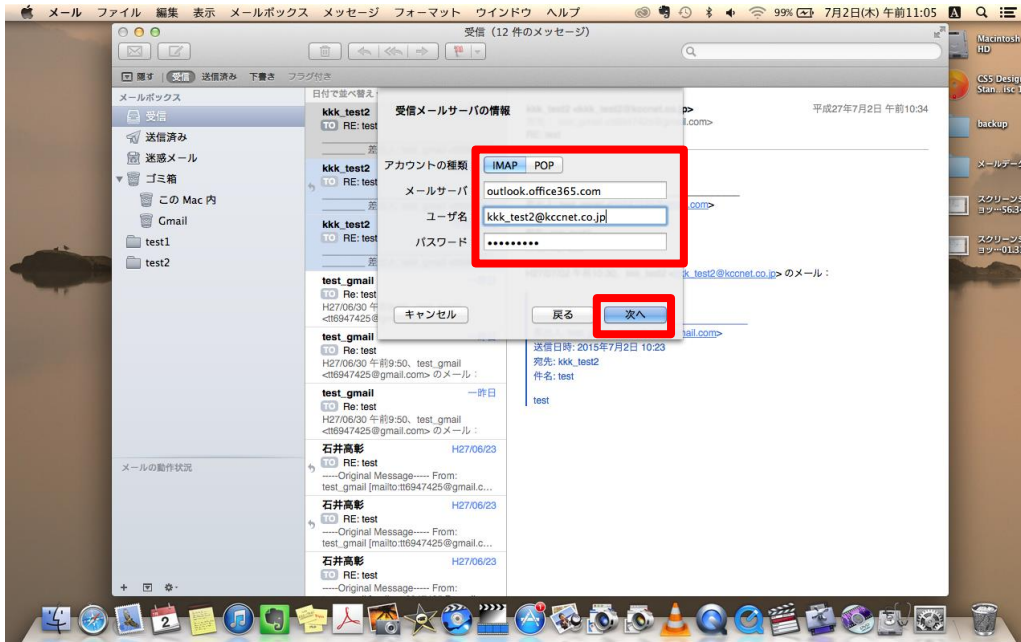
メール ファイル 編集 表示 メールボックス メッセージ フォーマット ウインドウ ヘルプ 99% 7月2日(木) 午前11:05

受信 (12 件のメッセージ)

隠す 受信 送信済み 下書き フラグ付き

メールボックス
受信
送信済み
迷惑メール
ゴミ箱
この Mac 内
Gmail
test1
test2

メールの動作状況

日付で並べ替え

kkk_test2
TO RE: test

kkk_test2
TO RE: test

kkk_test2
TO RE: test

test_gmail
TO Re: test
H27/06/30 午前9:50、test_gmail <tt6947425@gmail.com> のメール：

test_gmail
TO Re: test
H27/06/30 午前9:50、test_gmail <tt6947425@gmail.com> のメール：

test_gmail 一昨日
TO Re: test
H27/06/30 午前9:50、test_gmail <tt6947425@gmail.com> のメール：

石井高彰 H27/06/23
TO RE: test
-----Original Message----- From: test_gmail [mailto:tt6947425@gmail.c...

石井高彰 H27/06/23
TO RE: test
-----Original Message----- From: test_gmail [mailto:tt6947425@gmail.c...

石井高彰 H27/06/23
TO RE: test
-----Original Message----- From:

受信メールサーバの情報
アカウントの種類 IMAP POP
メールサーバ outlook.office365.com
ユーザ名 kkk_test2@kccnet.co.jp
パスワード •••••••••
キャンセル 戻る 次へ

平成27年7月2日 午前10:34
k_test2@kccnet.co.jp> のメール：
送信日時: 2015年7月2日 10:23
宛先: kkk_test2
件名: test
test

Macintosh HD
CS5 Design Stan...
backup
メールデー
スクリーンショ
スクリーンショ